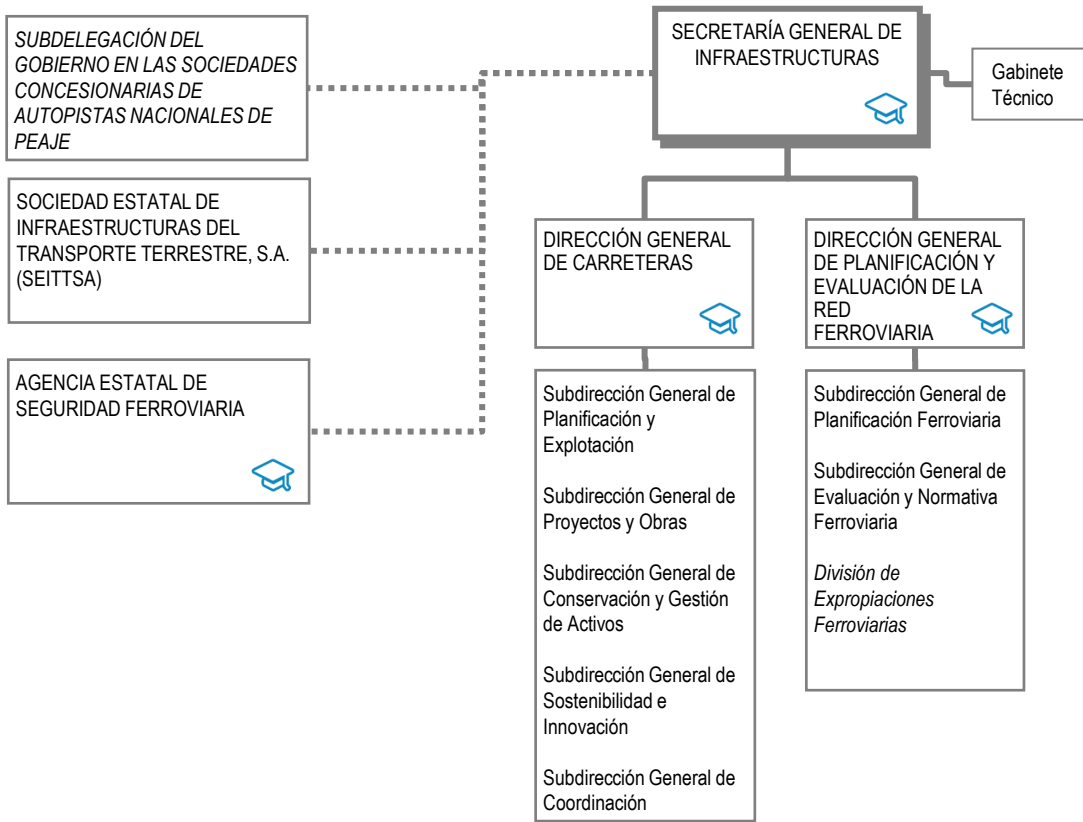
SECRETARÍA GENERAL DE INFRAESTRUCTURAS

Gabinete Técnico

SUBDELEGACIÓN DEL GOBIERNO EN LAS SOCIEDADES CONCESIONARIAS DE AUTOPISTAS NACIONALES DE PEAJE

SOCIEDAD ESTATAL DE INFRAESTRUCTURAS DEL TRANSPORTE TERRESTRE, S.A. (SEITTSA)

AGENCIA ESTATAL DE SEGURIDAD FERROVIARIA

DIRECCIÓN GENERAL DE CARRETERAS

Subdirección General de Planificación y Explotación

Subdirección General de Proyectos y Obras

Subdirección General de Conservación y Gestión de Activos

Subdirección General de Sostenibilidad e Innovación

Subdirección General de Coordinación

DIRECCIÓN GENERAL DE PLANIFICACIÓN Y EVALUACIÓN DE LA RED FERROVIARIA

Subdirección General de Planificación Ferroviaria

Subdirección General de Evaluación y Normativa Ferroviaria

División de Expropiaciones Ferroviarias